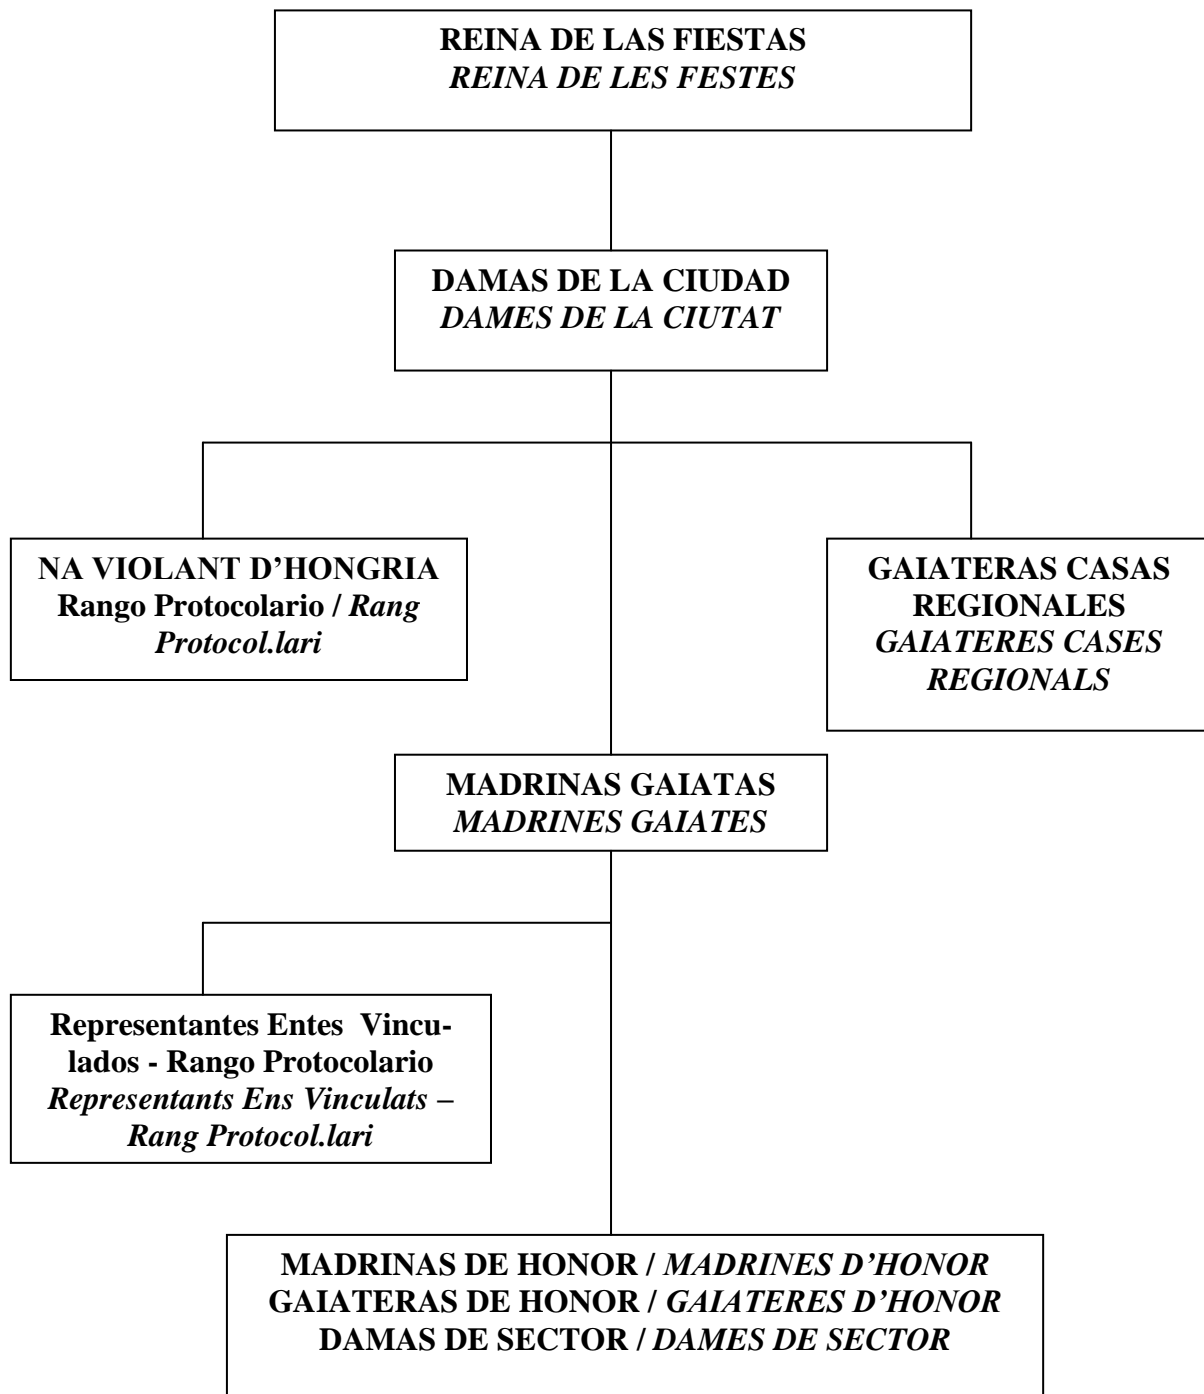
REINA DE LAS FIESTAS
REINA DE LES FESTES

DAMAS DE LA CIUDAD
DAMES DE LA CIUTAT

NA VIOLANT D'HONGRIA
Rango Protocolario / Rang Protocol.lari

GAIATERAS CASAS REGIONALES
GAIATERES CASES REGIONALS

MADRINAS GAIATAS
MADRINES GAIATES

Representantes Entes Vinculados - Rango Protocolario
Representants Ens Vinculats – Rang Protocol.lari

MADRINAS DE HONOR / MADRINES D'HONOR
GAIATERAS DE HONOR / GAIATERES D'HONOR
DAMAS DE SECTOR / DAMES DE SECTOR